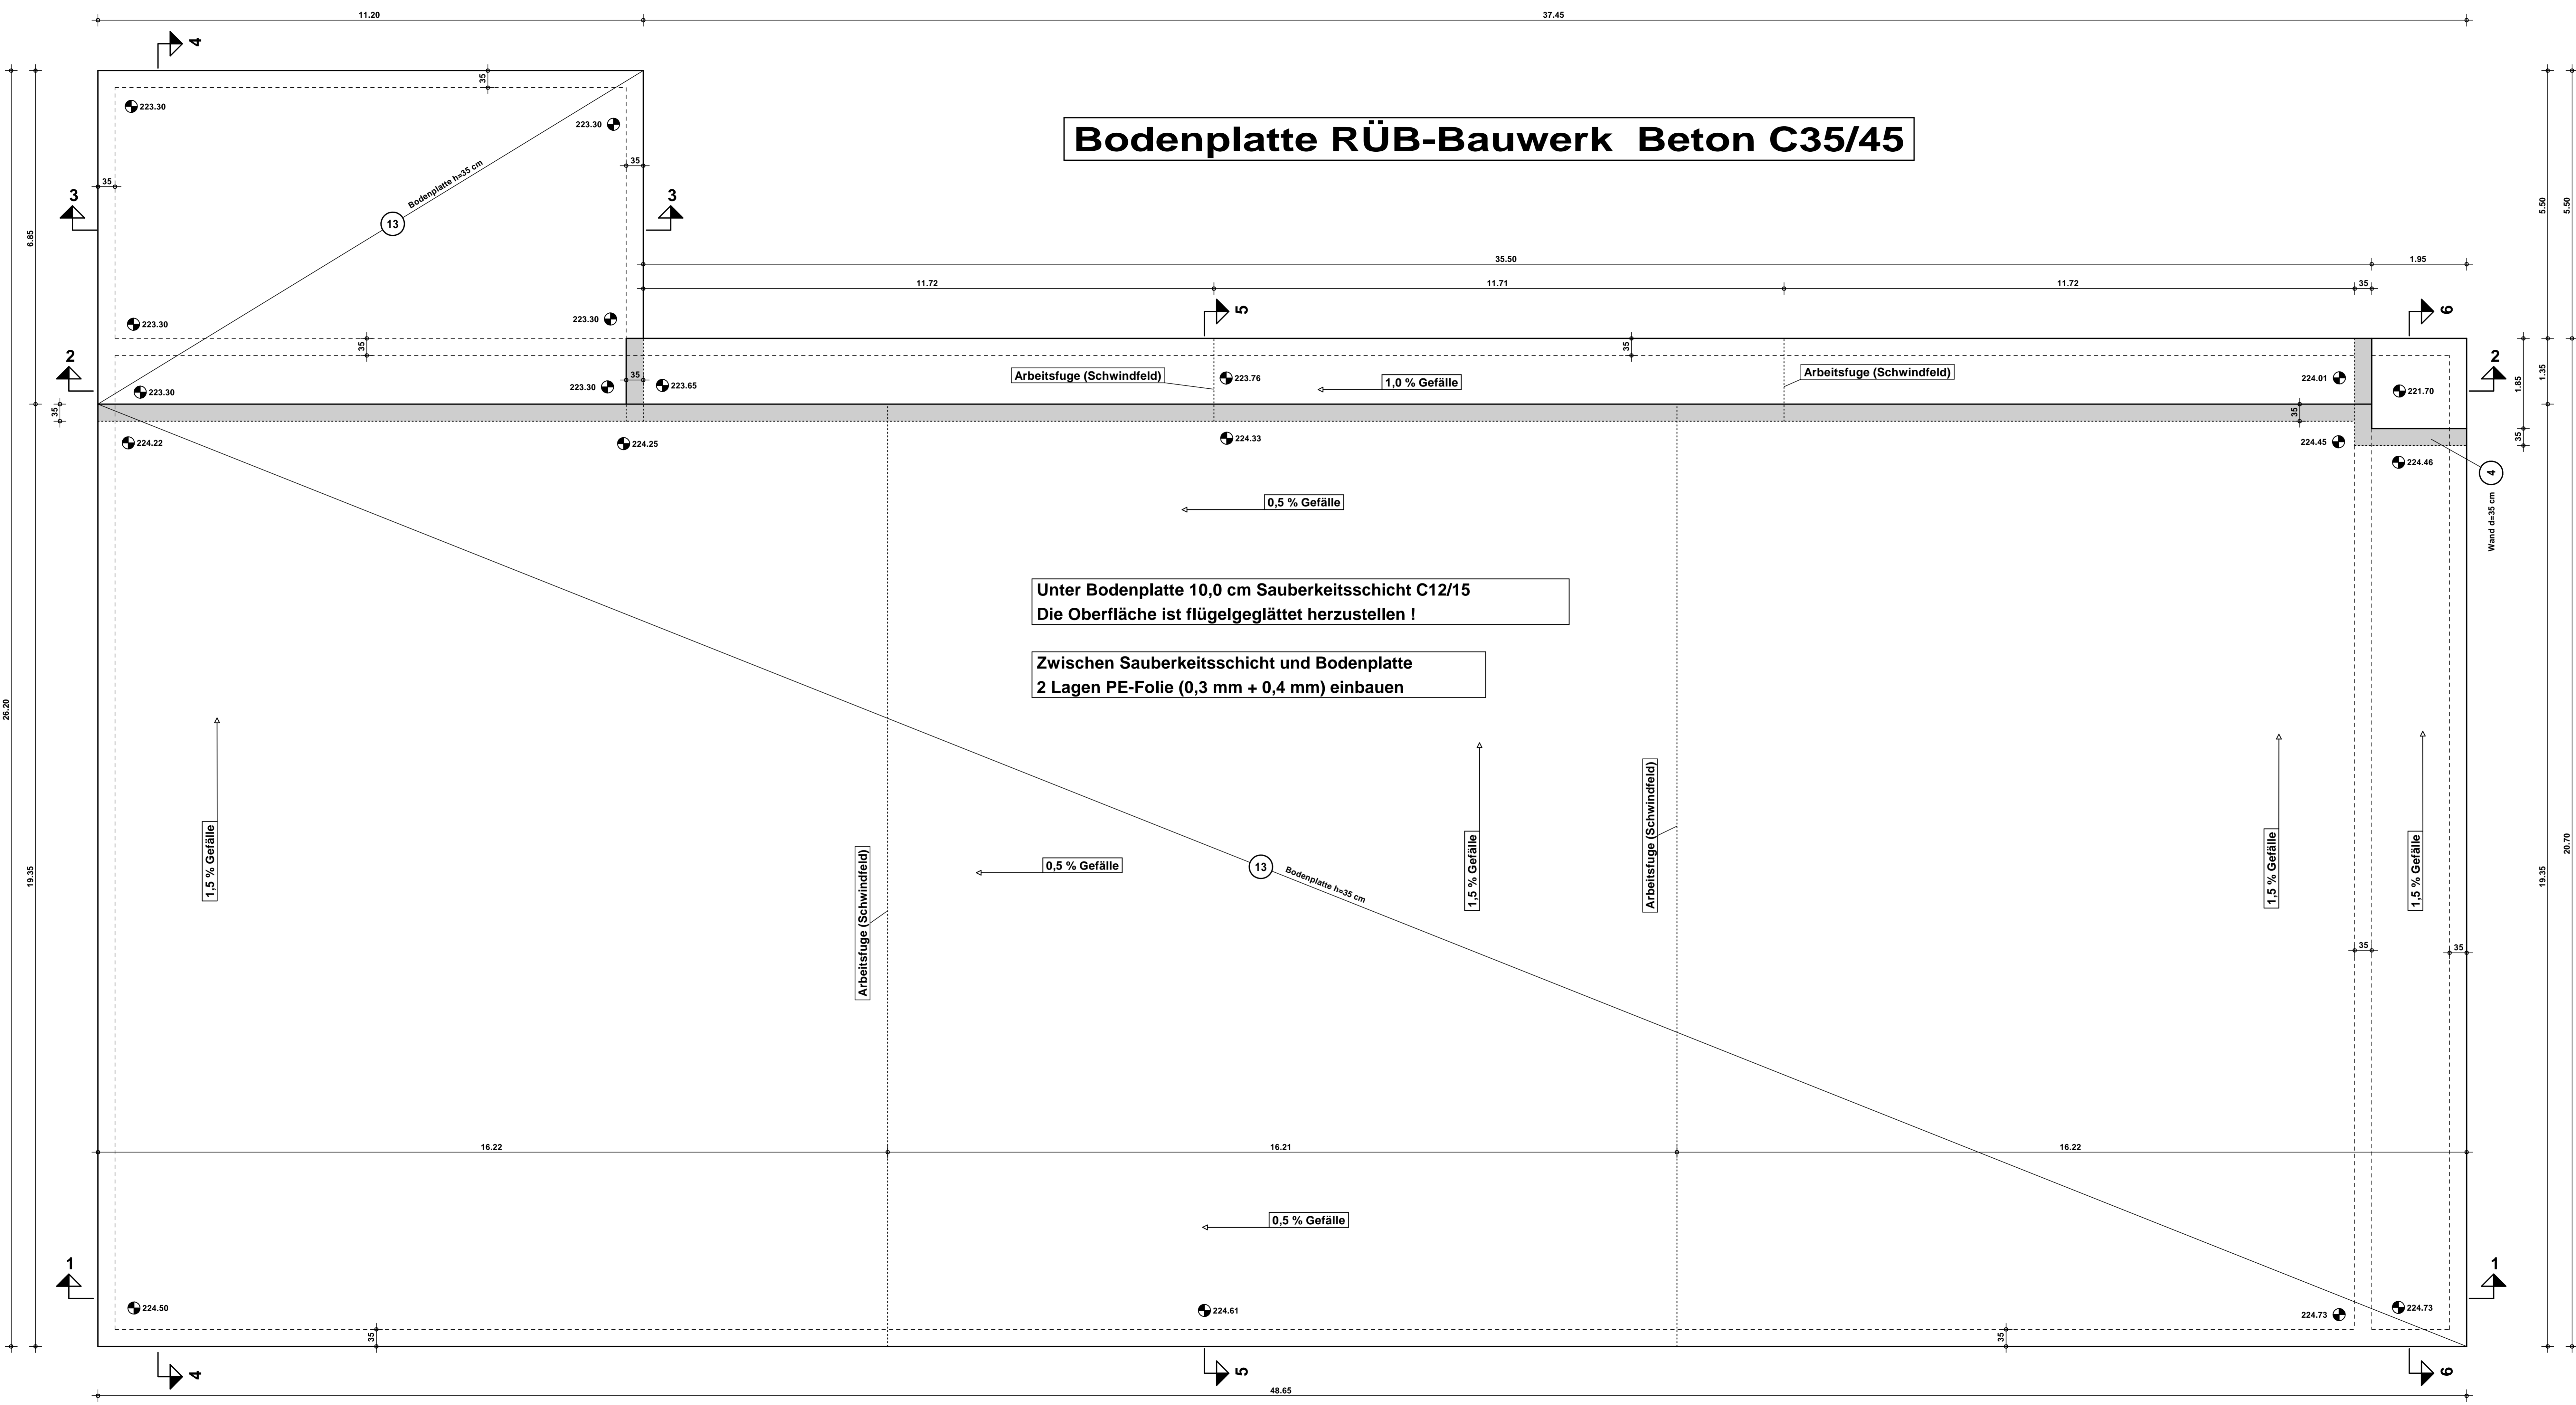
11.20
37.45

4

Bodenplatte RÜB-Bauwerk Beton C35/45

35
223.30
223.30
35
35
Bodenplatte h=35 cm
13
3
3
6.85
223.30
223.30
35.50
1.95
11.72
11.71
11.72
35
5
6
5.50
5.50
35
35
2
2
223.30
223.30
35
223.65
Arbeitsfuge (Schwindfeld)
223.76
1,0 % Gefälle
Arbeitsfuge (Schwindfeld)
224.01
221.70
1.85
1.35
35
35
224.22
224.25
224.33
224.45
35
224.46
4
Wand d=35 cm

0,5 % Gefälle

Unter Bodenplatte 10,0 cm Sauberkeitsschicht C12/15
Die Oberfläche ist flügelgeglättet herzustellen !

Zwischen Sauberkeitsschicht und Bodenplatte
2 Lagen PE-Folie (0,3 mm + 0,4 mm) einbauen

26.20
1,5 % Gefälle
Arbeitsfuge (Schwindfeld)
0,5 % Gefälle
13
Bodenplatte h=35 cm
1,5 % Gefälle
Arbeitsfuge (Schwindfeld)
1,5 % Gefälle
1,5 % Gefälle
19.35
19.35
20.70
35
35

16.22
16.21
16.22

0,5 % Gefälle

1
1
224.50
224.61
224.73
224.73
35
35
4
5
6
48.65